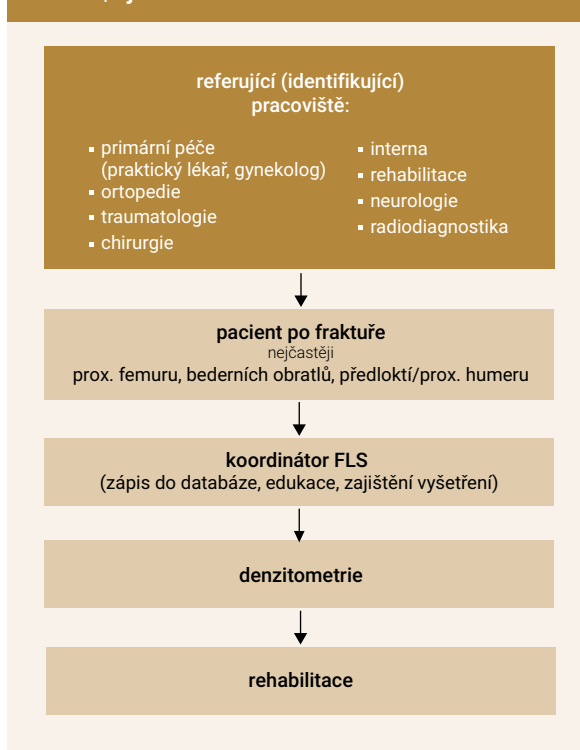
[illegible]

referující (identifikující) pracoviště:

- primární péče (praktický lékař, gynekolog)
- ortopedie
- traumatologie
- chirurgie

- interna
- rehabilitace
- neurologie
- radiodiagnostika

pacient po fraktuře
nejčastěji
prox. femuru, bederních obratlů, předloktí/prox. humeru

koordinátor FLS
(zápis do databáze, edukace, zajištění vyšetření)

denzitometrie

rehabilitace